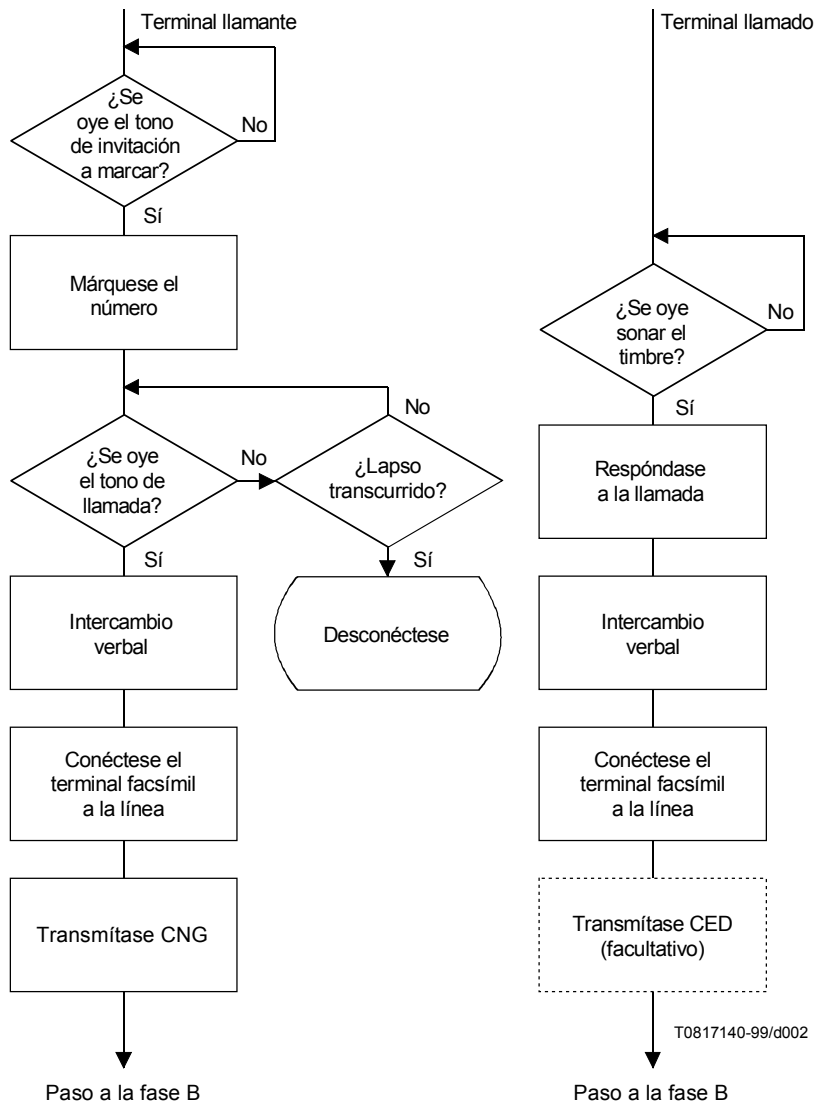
Terminal llamante

¿Se oye el tono de invitación a marcar?

No

Sí

Márquese el número

No

¿Se oye el tono de llamada?

No

¿Lapso transcurrido?

Sí

Sí

Intercambio verbal

Desconéctese

Conéctese el terminal facsímil a la línea

Transmítase CNG

Paso a la fase B

Terminal llamado

¿Se oye sonar el timbre?

No

Sí

Respóndase a la llamada

Intercambio verbal

Conéctese el terminal facsímil a la línea

Transmítase CED (facultativo)

T0817140-99/d002

Paso a la fase B